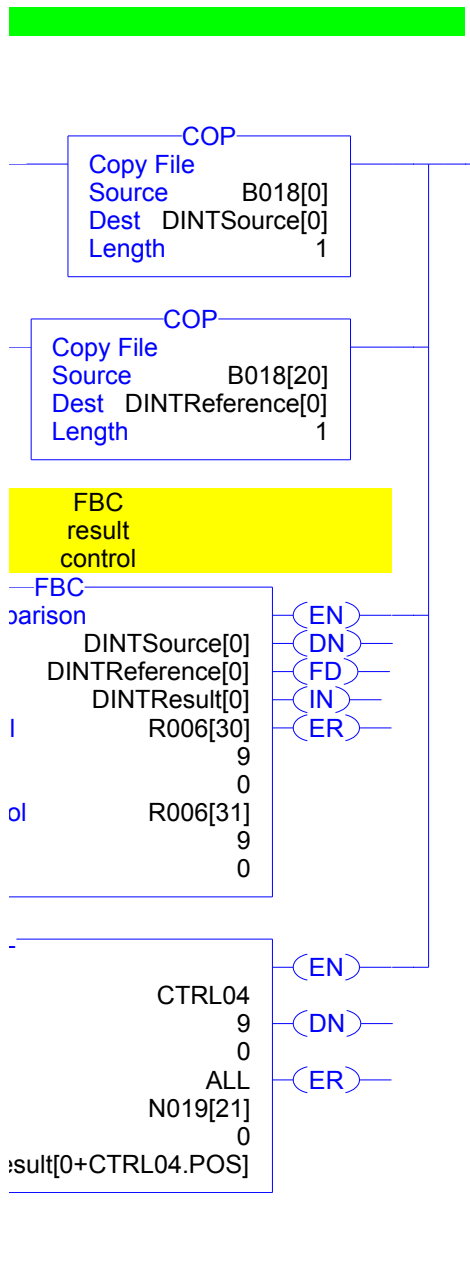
COP
Copy File
Source B018[0]
Dest DINTSource[0]
Length 1

COP
Copy File
Source B018[20]
Dest DINTReference[0]
Length 1

FBC
result
control

FBC
parison
DINTSource[0]
DINTReference[0]
DINTResult[0]
l R006[30]
9
0
ol R006[31]
9
0

EN
DN
FD
IN
ER

CTRL04
9
0
ALL
N019[21]
0
esult[0+CTRL04.POS]

EN
DN
ER